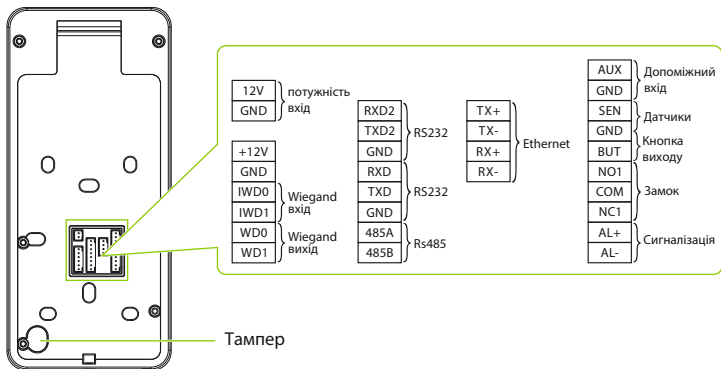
12V
GND
потужність вхід

+12V
GND
IWD0
IWD1
Wiegand вхід
WD0
WD1
Wiegand вихід

RXD2
TXD2
GND
RS232
RXD
TXD
GND
RS232
485A
485B
Rs485

TX+
TX-
RX+
RX-
Ethernet

AUX
GND
Допоміжний вхід
SEN
Датчики
GND
BUT
Кнопка виходу
NO1
COM
NC1
Замок
AL+
AL-
Сигналізація

Тампер